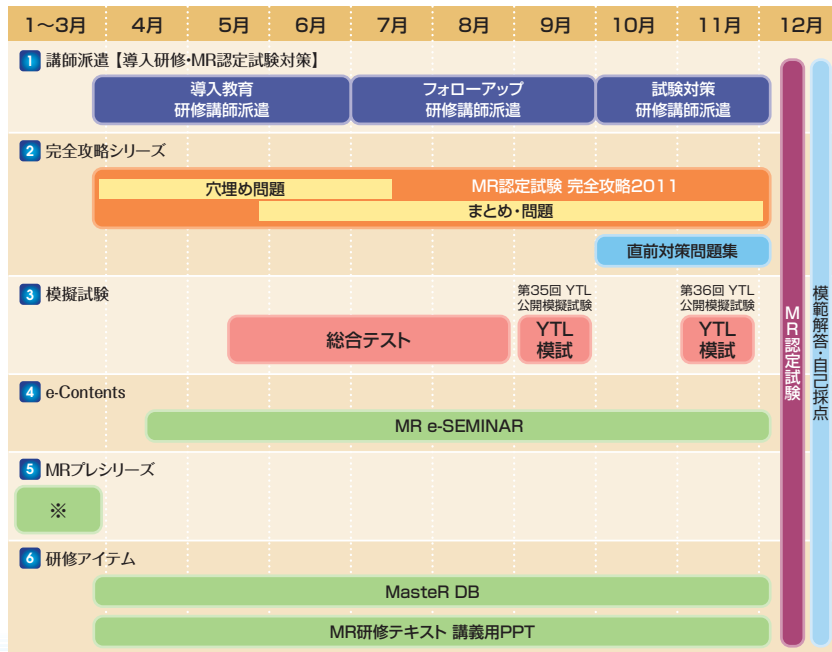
| 1〜3月 | 4月 | 5月 | 6月 | 7月 | 8月 | 9月 | 10月 | 11月 | 12月 |
|---|---|---|---|---|---|---|---|---|---|

1 講師派遣【導入研修・MR認定試験対策】

導入教育 研修講師派遣

フォローアップ 研修講師派遣

試験対策 研修講師派遣

2 完全攻略シリーズ

穴埋め問題

MR認定試験 完全攻略2011

まとめ・問題

直前対策問題集

3 模擬試験

第35回 YTL 公開模擬試験

第36回 YTL 公開模擬試験

総合テスト

YTL 模試

YTL 模試

4 e-Contents

MR e-SEMINAR

5 MRプレシリーズ

※

6 研修アイテム

MasteR DB

MR研修テキスト 講義用PPT

MR認定試験

模範解答・自己採点